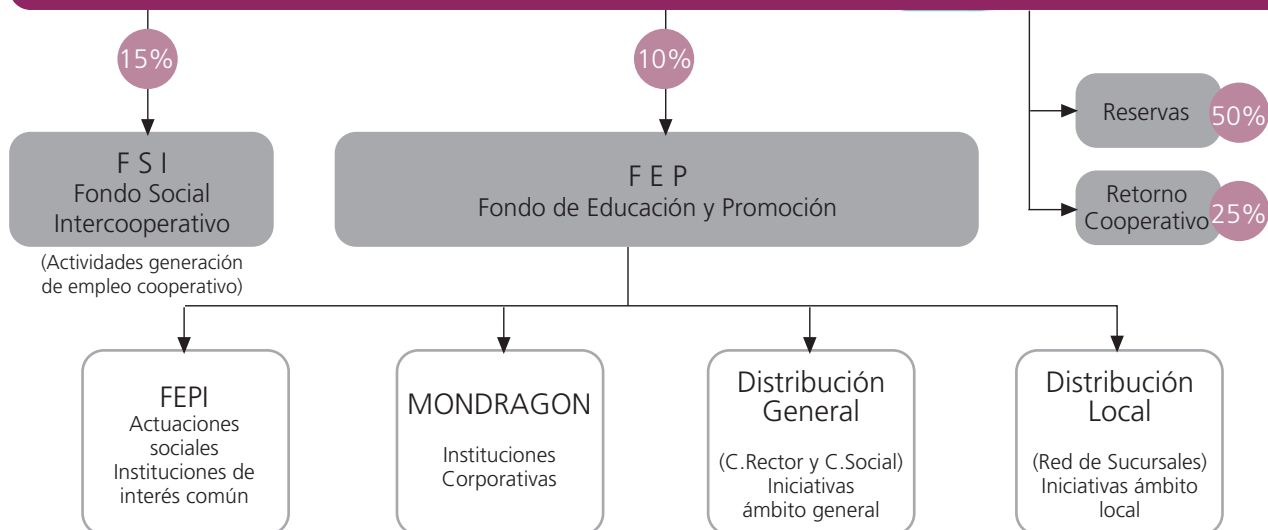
15%

10%

Reservas 50%

Retorno Cooperativo 25%

F S I
Fondo Social Intercooperativo

(Actividades generación de empleo cooperativo)

F E P
Fondo de Educación y Promoción

FEPI
Actuaciones sociales
Instituciones de interés común

MONDRAGON

Instituciones Corporativas

Distribución General

(C.Rector y C.Social)
Iniciativas ámbito general

Distribución Local

(Red de Sucursales)
Iniciativas ámbito local